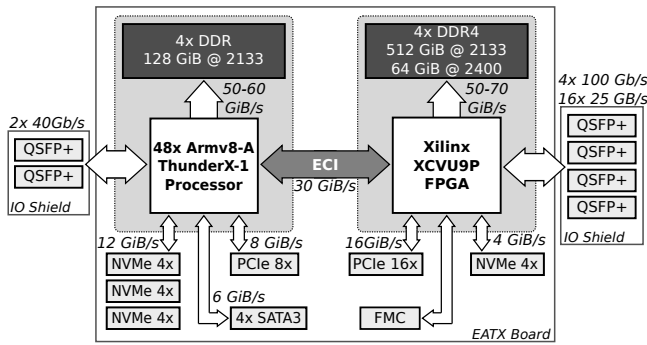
4x DDR
128 GiB @ 2133

4x DDR4
512 GiB @ 2133
64 GiB @ 2400

50-60 GiB/s

50-70 GiB/s

2x 40Gb/s

QSFP+
QSFP+

IO Shield

48x Armv8-A ThunderX-1 Processor

ECI

30 GiB/s

Xilinx XCVU9P FPGA

4x 100 Gb/s
16x 25 GB/s

QSFP+
QSFP+
QSFP+
QSFP+

IO Shield

12 GiB/s

8 GiB/s

16GiB/s

4 GiB/s

NVMe 4x

PCIe 8x

PCIe 16x

NVMe 4x

NVMe 4x

6 GiB/s

NVMe 4x

4x SATA3

FMC

EATX Board